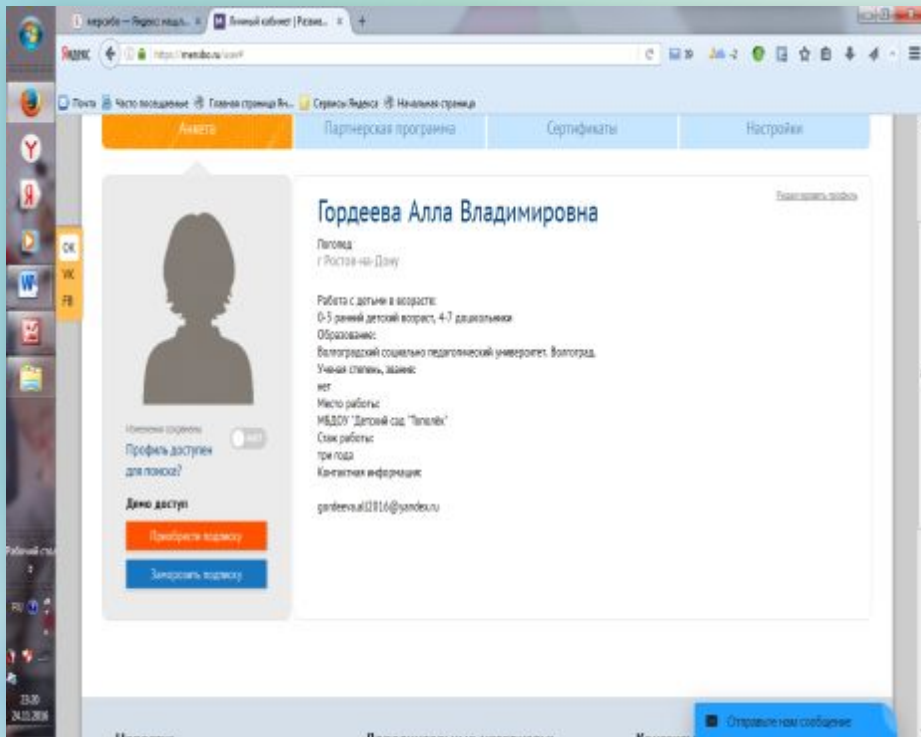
мерсибо — Яндекс нашл... × Личный кабинет | Развив... × +

Яндекс https://mersibo.ru/user#

Почта Часто посещаемые Главная страница Ян... Сервисы Яндекса Начальная страница

Анкета | Партнерская программа | Сертификаты | Настройки

OK
VK
FB

Редактировать профиль

Гордеева Алла Владимировна

Педагог
г Ростов-на-Дону

Работа с детьми в возрасте:
0-3 ранний детский возраст, 4-7 дошкольники
Образование:
Волгоградский социально педагогический университет. Волгоград.
Ученая степень, звание:
нет
Место работы:
МБДОУ "Детский сад "Тополёк"
Стаж работы:
три года
Контактная информация:

gordeeva.al2016@yandex.ru

Изменения сохранены
Профиль доступен для поиска?
НЕТ

Демо доступ

Приобрести подписку

Заморозить подписку

Рабочий стол

RU

13:30
24.03.2016

Отправьте нам сообщение